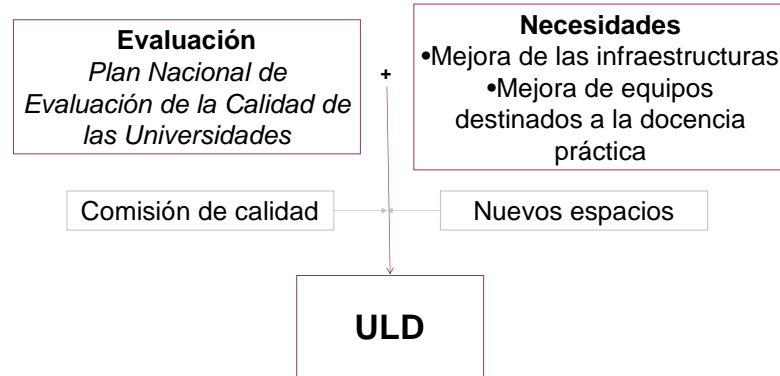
Evaluación
Plan Nacional de Evaluación de la Calidad de las Universidades

+

Necesidades
•Mejora de las infraestructuras
•Mejora de equipos destinados a la docencia práctica

Comisión de calidad

Nuevos espacios

ULD